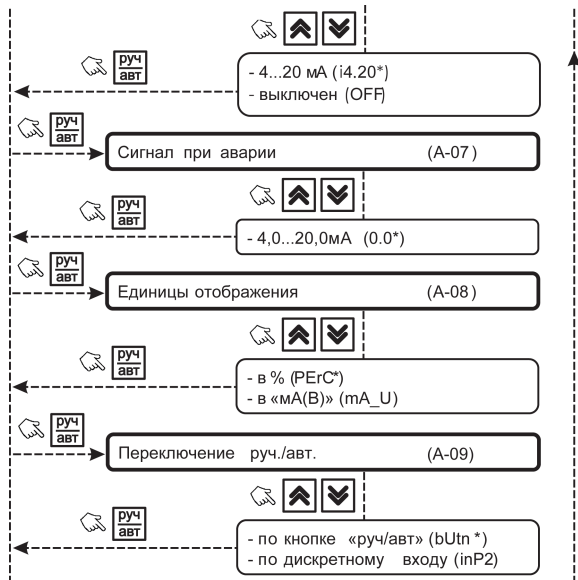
руч
авт

- 4...20 мА (i4.20*)
- выключен (OFF)

руч
авт

Сигнал при аварии (A-07)

руч
авт

- 4,0...20,0мА (0.0*)

руч
авт

Единицы отображения (A-08)

руч
авт

- в % (PErC*)
- в «мА(В)» (mA_U)

руч
авт

Переключение руч./авт. (A-09)

руч
авт

- по кнопке «руч/авт» (bUtn *)
- по дискретному входу (inP2)